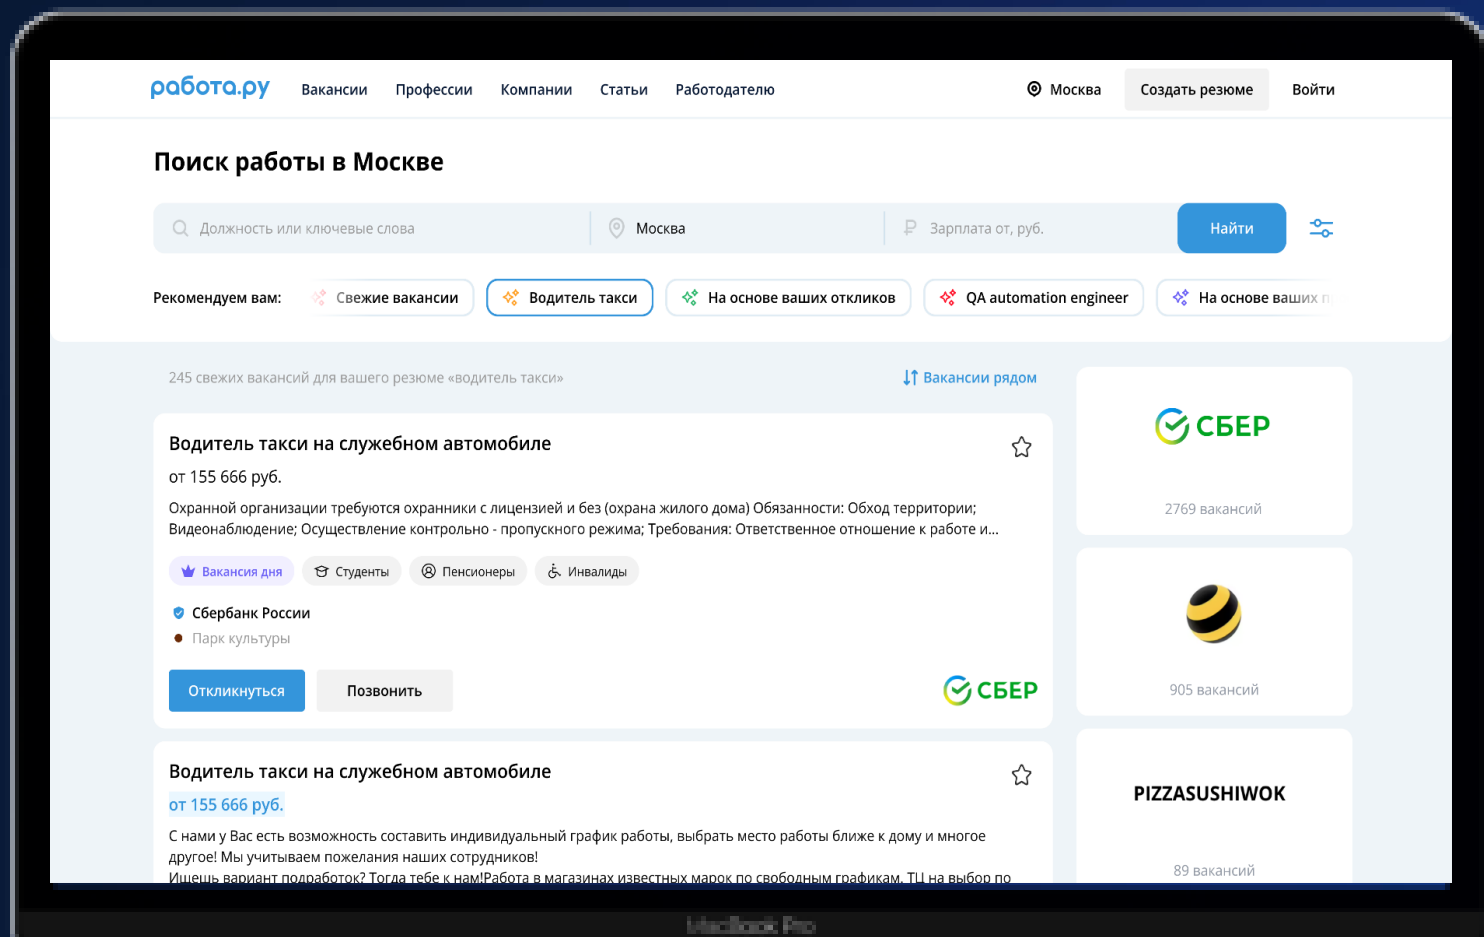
работа.ру Вакансии Профессии Компании Статьи Работодателю

Москва Создать резюме Войти

Поиск работы в Москве

Должность или ключевые слова | Москва | Зарплата от, руб. | Найти

Рекомендуем вам: Свежие вакансии | Водитель такси | На основе ваших откликов | QA automation engineer | На основе ваших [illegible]

245 свежих вакансий для вашего резюме «водитель такси»

Вакансии рядом

Водитель такси на служебном автомобиле

от 155 666 руб.

Охранной организации требуются охранники с лицензией и без (охрана жилого дома) Обязанности: Обход территории; Видеонаблюдение; Осуществление контрольно - пропускного режима; Требования: Ответственное отношение к работе и...

Вакансия дня | Студенты | Пенсионеры | Инвалиды

Сбербанк России

Парк культуры

Откликнуться | Позвонить

СБЕР

Водитель такси на служебном автомобиле

от 155 666 руб.

С нами у Вас есть возможность составить индивидуальный график работы, выбрать место работы ближе к дому и многое другое! Мы учитываем пожелания наших сотрудников!

Ищешь вариант подработок? Тогда тебе к нам!Работа в магазинах известных марок по свободным графикам. ТЦ на выбор по

СБЕР

2769 вакансий

905 вакансий

PIZZASUSHIWOK

89 вакансий

MacBook Pro